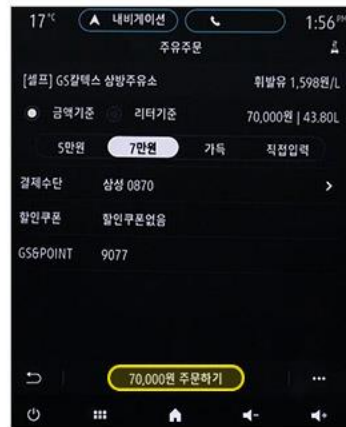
17°C 내비게이션 1:56

주유주문

[셀프] GS칼텍스 상방주유소 휘발유 1,598원/L

금액기준 리터기준 70,000원 | 43.80L

5만원 7만원 가득 직접입력

결제수단 삼성 0870

할인쿠폰 할인쿠폰없음

GS&POINT 9077

70,000원 주문하기

...